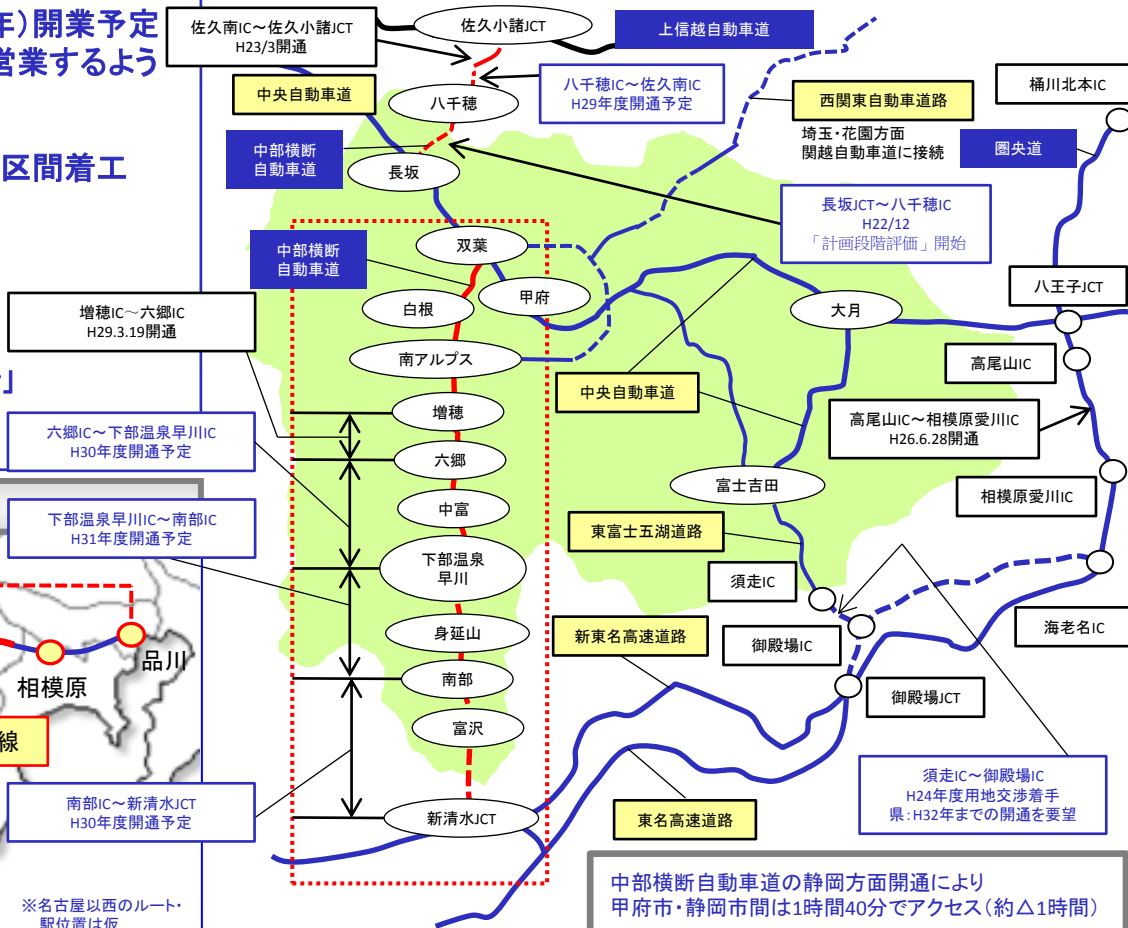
年)開業予定
営業するよう

区間着工

」

相模原
品川
線

※名古屋以西のルート・駅位置は仮

佐久南IC～佐久小諸JCT
H23/3開通

佐久小諸JCT

上信越自動車道

中央自動車道

八千穂IC～佐久南IC
H29年度開通予定

八千穂

西関東自動車道路
埼玉・花園方面
関越自動車道に接続

桶川北本IC

圏央道

中部横断
自動車道

長坂

長坂JCT～八千穂IC
H22/12
「計画段階評価」開始

中部横断
自動車道

双葉

甲府

八王子JCT

増穂IC～六郷IC
H29.3.19開通

白根

大月

南アルプス

高尾山IC

中央自動車道

六郷IC～下部温泉早川IC
H30年度開通予定

増穂

高尾山IC～相模原愛川IC
H26.6.28開通

六郷

富士吉田

相模原愛川IC

中富

下部温泉早川IC～南部IC
H31年度開通予定

東富士五湖道路

下部温泉
早川

須走IC

身延山

新東名高速道路

御殿場IC

海老名IC

南部

御殿場JCT

富沢

南部IC～新清水JCT
H30年度開通予定

須走IC～御殿場IC
H24年度用地交渉着手
県:H32年までの開通を要望

新清水JCT

東名高速道路

中部横断自動車道の静岡方面開通により
甲府市・静岡市間は1時間40分でアクセス(約△1時間)